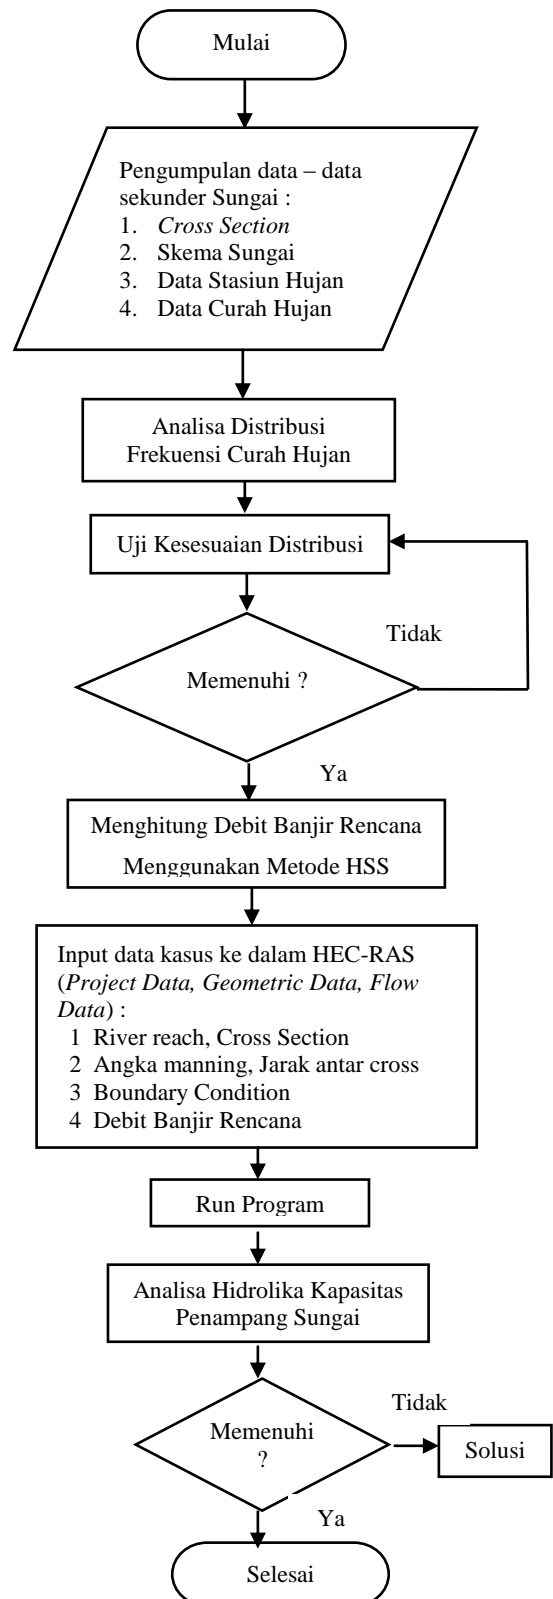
Mulai

Pengumpulan data – data sekunder Sungai :
1. Cross Section
2. Skema Sungai
3. Data Stasiun Hujan
4. Data Curah Hujan

Analisa Distribusi Frekuensi Curah Hujan

Uji Kesesuaian Distribusi

Memenuhi ?

Tidak

Ya

Menghitung Debit Banjir Rencana

Menggunakan Metode HSS

Input data kasus ke dalam HEC-RAS (Project Data, Geometric Data, Flow Data) :
1 River reach, Cross Section
2 Angka manning, Jarak antar cross
3 Boundary Condition
4 Debit Banjir Rencana

Run Program

Analisa Hidrolika Kapasitas Penampang Sungai

Memenuhi ?

Tidak

Solusi

Ya

Selesai